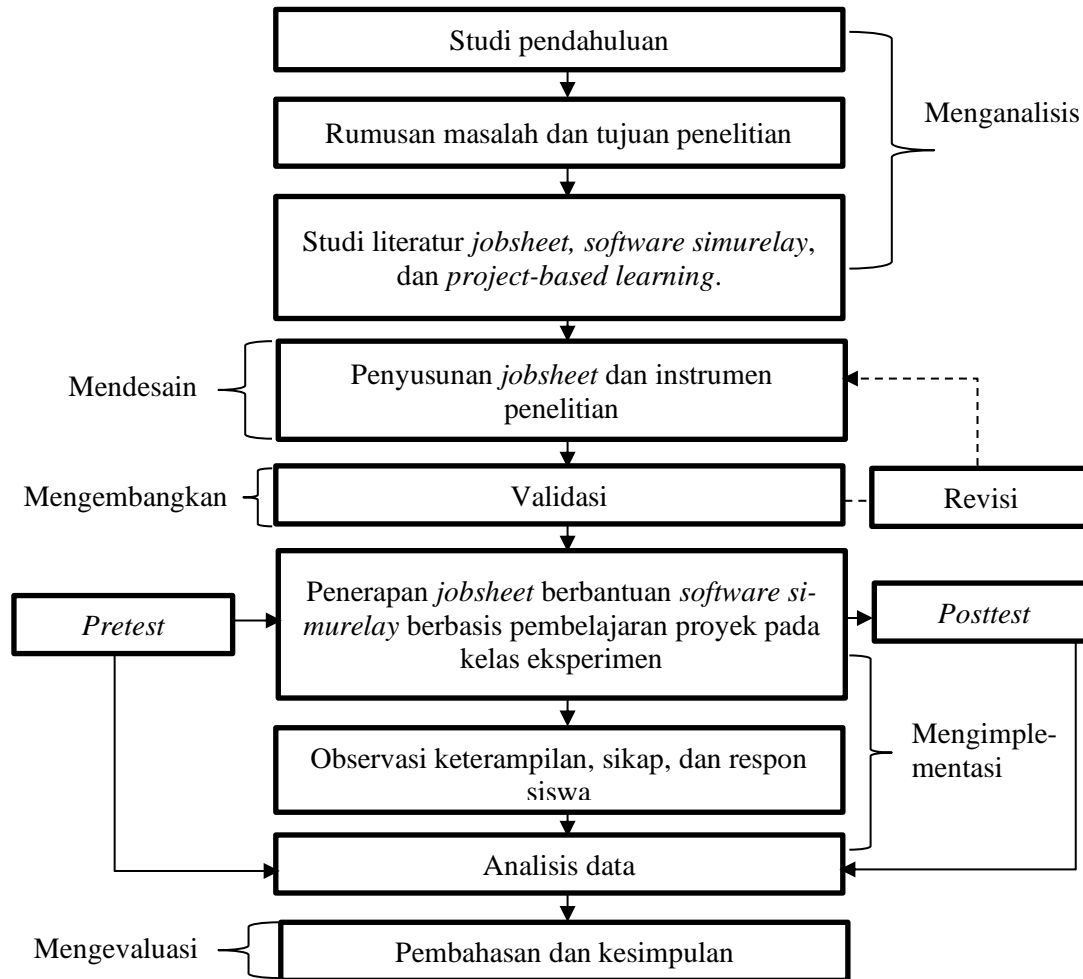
Studi pendahuluan

Rumusan masalah dan tujuan penelitian

Studi literatur *jobsheet, software simurelay*, dan *project-based learning*.

Menganalisis

Mendesain

Penyusunan *jobsheet* dan instrumen penelitian

Mengembangkan

Validasi

Revisi

*Pretest*

Penerapan *jobsheet* berbantuan *software simurelay* berbasis pembelajaran proyek pada kelas eksperimen

*Posttest*

Observasi keterampilan, sikap, dan respon siswa

Mengimplementasi

Analisis data

Mengevaluasi

Pembahasan dan kesimpulan